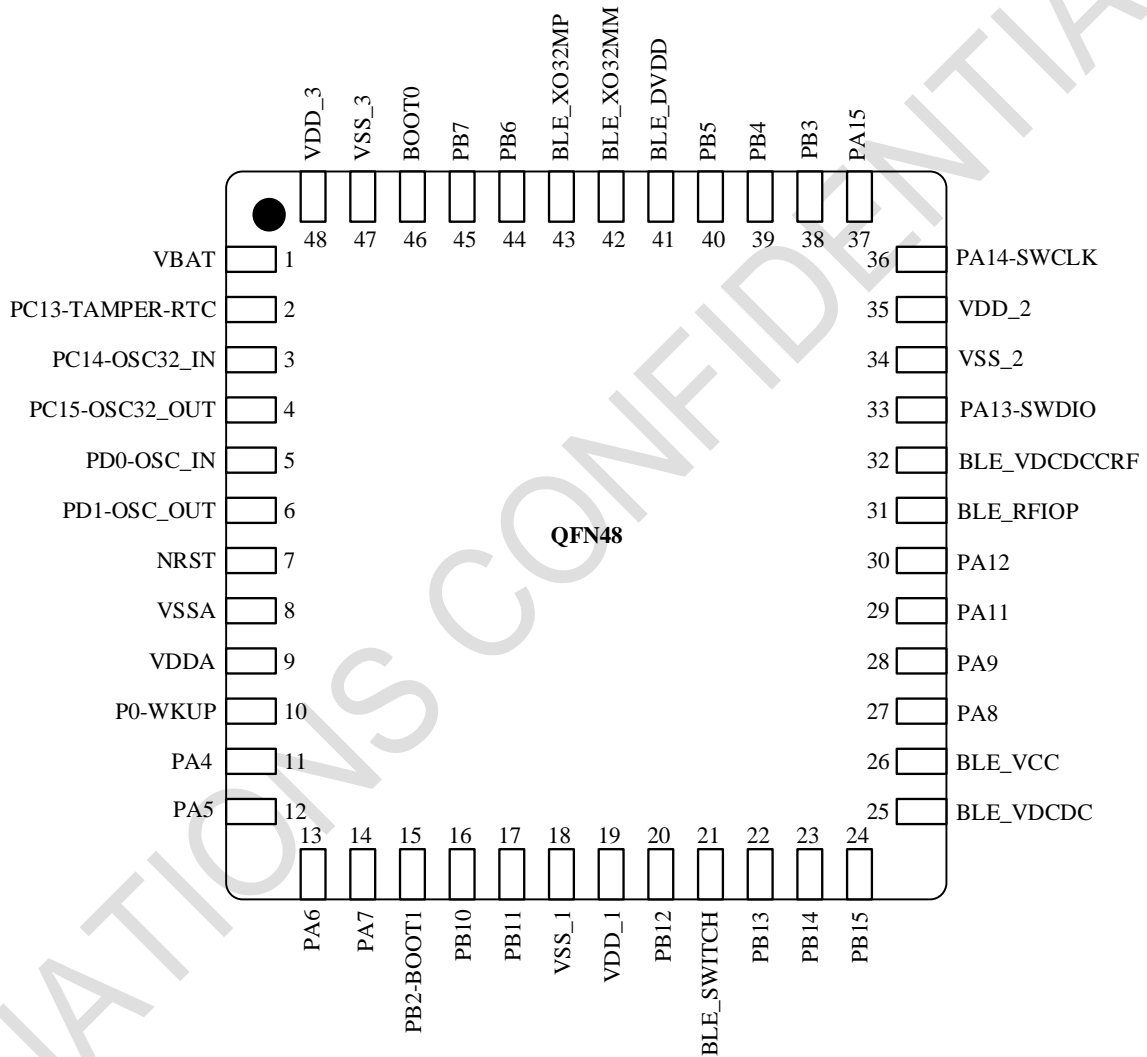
VDD_3 VSS_3 BOOT0 PB7 PB6 BLE_XO32MP BLE_XO32MM BLE_DVDD PB5 PB4 PB3 PA15

48 47 46 45 44 43 42 41 40 39 38 37

VBAT 1
PC13-TAMPER-RTC 2
PC14-OSC32_IN 3
PC15-OSC32_OUT 4
PD0-OSC_IN 5
PD1-OSC_OUT 6
NRST 7
VSSA 8
VDDA 9
P0-WKUP 10
PA4 11
PA5 12

36 PA14-SWCLK
35 VDD_2
34 VSS_2
33 PA13-SWDIO
32 BLE_VDCDCCRF
31 BLE_RFIOP
30 PA12
29 PA11
28 PA9
27 PA8
26 BLE_VCC
25 BLE_VDCDC

QFN48

13 14 15 16 17 18 19 20 21 22 23 24

PA6 PA7 PB2-BOOT1 PB10 PB11 VSS_1 VDD_1 PB12 BLE_SWITCH PB13 PB14 PB15

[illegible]ATIONS CONFIDENTIA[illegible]